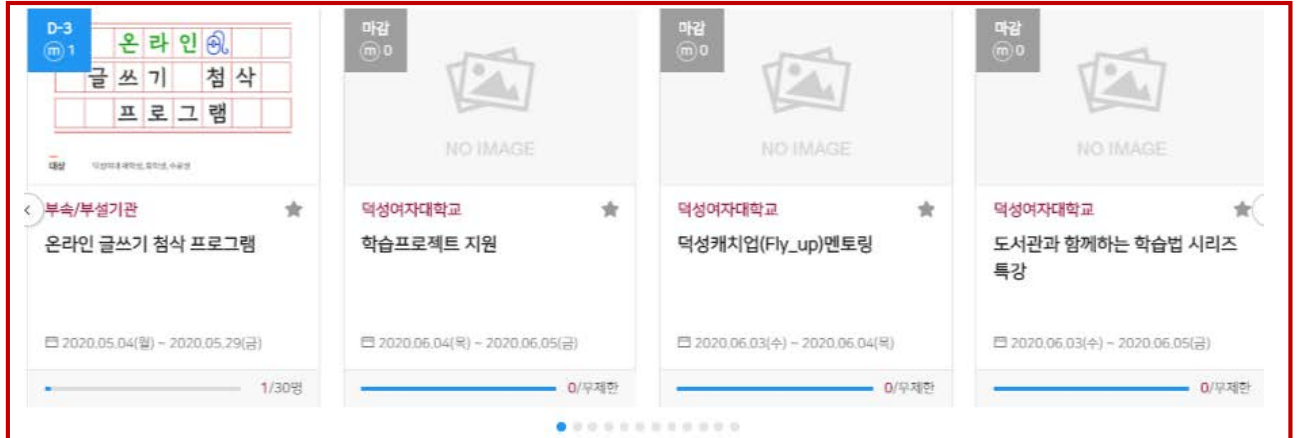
D-3
ⓜ 1

온라인
글쓰기 첨삭
프로그램

대상 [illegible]

부속/부설기관
온라인 글쓰기 첨삭 프로그램
2020.05.04(월) ~ 2020.05.29(금)
1/30명

마감
ⓜ 0
NO IMAGE
덕성여자대학교
학습프로젝트 지원
2020.06.04(목) ~ 2020.06.05(금)
0/무제한

마감
ⓜ 0
NO IMAGE
덕성여자대학교
덕성캐치업(Fly_up)멘토링
2020.06.03(수) ~ 2020.06.04(목)
0/무제한

마감
ⓜ 0
NO IMAGE
덕성여자대학교
도서관과 함께하는 학습법 시리즈 특강
2020.06.03(수) ~ 2020.06.05(금)
0/무제한